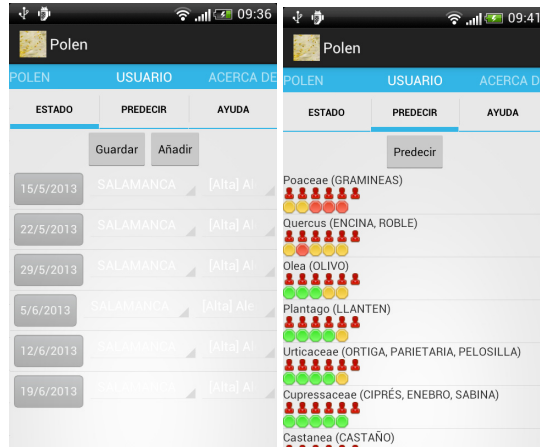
09:36

Polen

POLEN USUARIO ACERCA DE

ESTADO PREDECIR AYUDA

Guardar Añadir

15/5/2013 SALAMANCA [Alta] Al

22/5/2013 SALAMANCA [Alta] Al

29/5/2013 SALAMANCA [Alta] Al

5/6/2013 SALAMANCA [Alta] Ale

12/6/2013 SALAMANCA [Alta] Al

19/6/2013 SALAMANCA [Alta] Al

09:41

Polen

POLEN USUARIO ACERCA DE

ESTADO PREDECIR AYUDA

Predecir

Poaceae (GRAMINEAS)

Quercus (ENCINA, ROBLE)

Olea (OLIVO)

Plantago (LLANTEN)

Urticaceae (ORTIGA, PARIETARIA, PELOSILLA)

Cupressaceae (CIPRÉS, ENEBRO, SABINA)

Castanea (CASTAÑO)